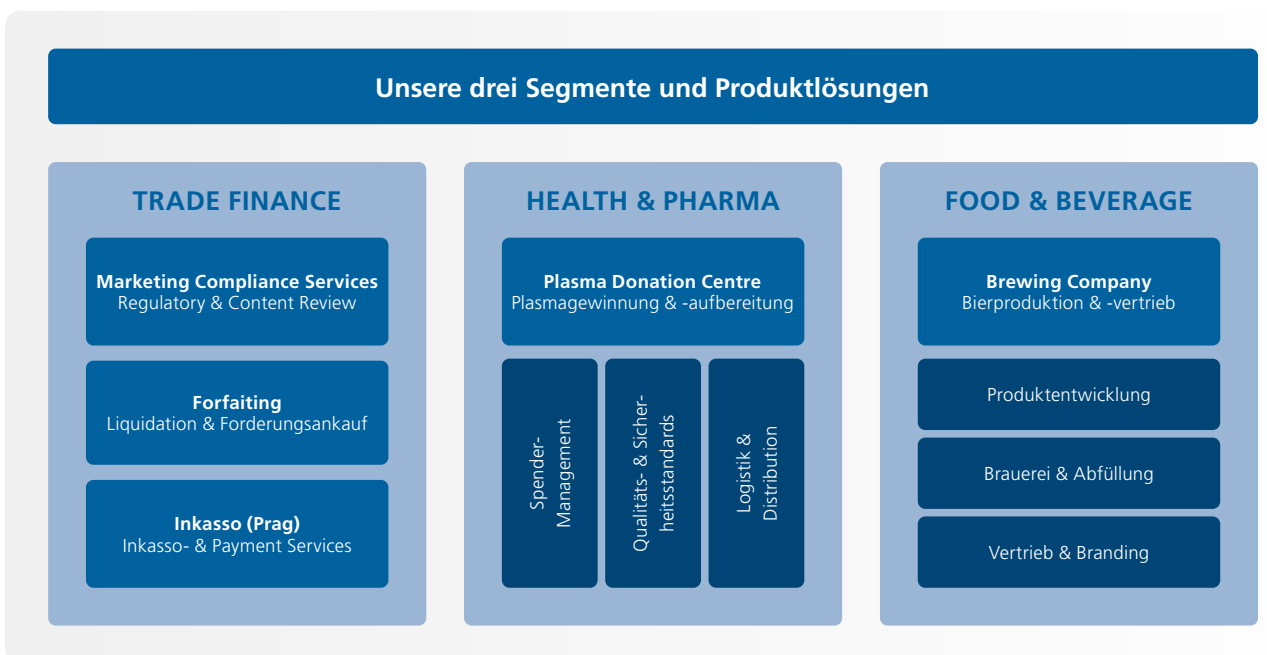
Unsere drei Segmente und Produktlösungen

TRADE FINANCE

Marketing Compliance Services
Regulatory & Content Review

Forfaiting
Liquidation & Forderungsankauf

Inkasso (Prag)
Inkasso- & Payment Services

HEALTH & PHARMA

Plasma Donation Centre
Plasmagewinnung & -aufbereitung

Spender-Management

Qualitäts- & Sicherheitsstandards

Logistik & Distribution

FOOD & BEVERAGE

Brewing Company
Bierproduktion & -vertrieb

Produktentwicklung

Brauerei & Abfüllung

Vertrieb & Branding